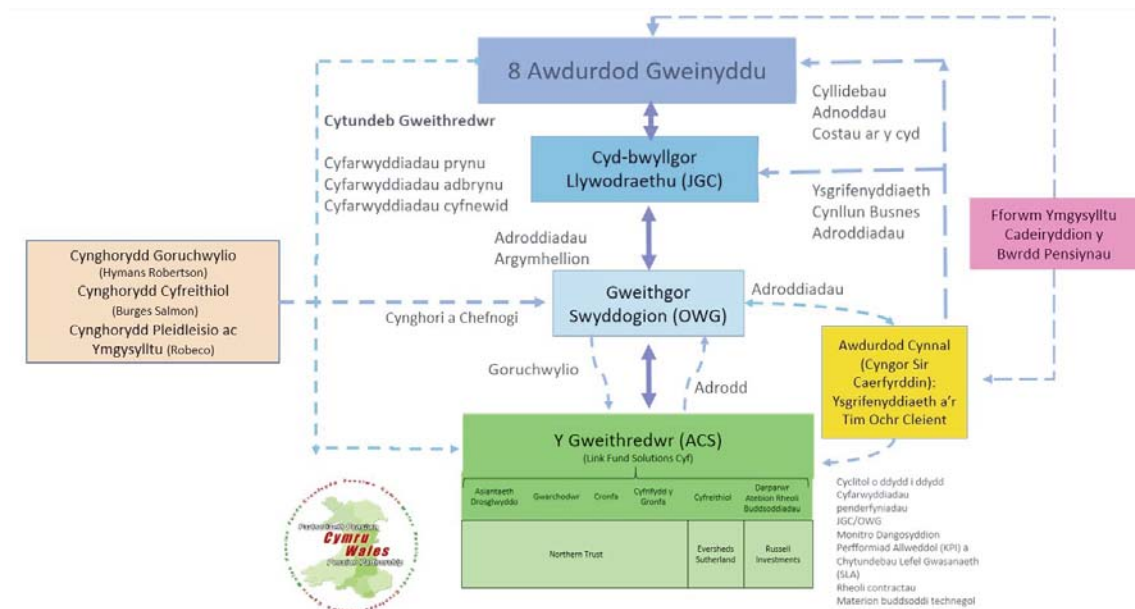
8 Awdurdod Gweinyddu

Cytundeb Gweithredwr

Cyfarwyddiadau prynu
Cyfarwyddiadau adbrynu
Cyfarwyddiadau cyfnewid

Cyllidebau
Adnoddau
Costau ar y cyd

Cyd-bwyllgor Llywodraethu (JGC)

Ysgrifenyddiaeth
Cynllun Busnes
Adroddiadau

Fforwm Ymgysylltu Cadeiryddion y Bwrdd Pensiynau

Adroddiadau
Argymhellion

Cynghorydd Goruchwylio (Hymans Robertson)
Cynghorydd Cyfreithiol (Burges Salmon)
Cynghorydd Pleidleisio ac Ymgysylltu (Robeco)

Cynghori a Chefnogi

Gweithgor Swyddogion (OWG)

Adroddiadau

Awdurdod Cynnal (Cyngor Sir Caerfyrddin): Ysgrifenyddiaeth a'r Tim Ochr Cleient

Goruchwylio

Adrodd

Y Gweithredwr (ACS)
(Link Fund Solutions Cyf)

| Asiantaeth Drosglwyddo | Gwarchodwr | Cronfa | Cyfrifydd y Gronfa | Cyfreithiol | Darparwr Atebion Rheoli Buddsoddiadau |
|---|---|---|---|---|---|
| Northern Trust | | | | Eversheds Sutherland | Russell Investments |

Cyclitol o ddydd i ddydd
Cyfarwyddiadau penderfyniadau
JGC/OWG
Monitro Dangosyddion Perfformiad Allweddol (KPI) a Chytundebau Lefel Gwasanaeth (SLA)
Rheoli contractau
Materion buddsoddi technegol

Partneriaeth Pensiwn Cymru Wales Pension Partnership